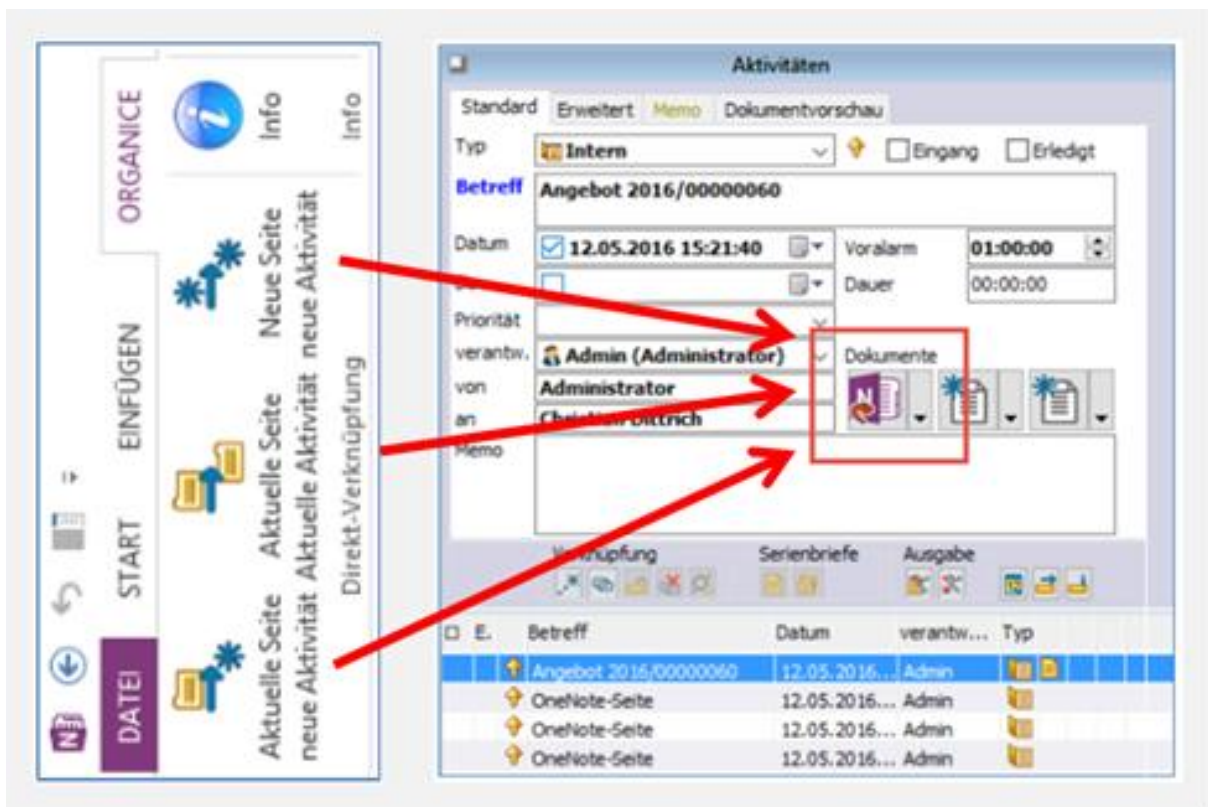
DATEI
START
EINFÜGEN
ORGANICE
Info
Info
Neue Seite neue Aktivität
Aktuelle Seite Aktuelle Aktivität
Aktuelle Seite neue Aktivität
Direkt-Verknüpfung

Aktivitäten
Standard Erweitert Memo Dokumentvorschau
Typ Intern Eingang Erledigt
Betreff Angebot 2016/00000060
Datum 12.05.2016 15:21:40 Voralarm 01:00:00
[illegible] Dauer 00:00:00
Priorität
verantw. Admin (Administrator) Dokumente
von Administrator
an Christian Dittrich
Memo
Verknüpfung Serienbriefe Ausgabe

| E. | Betreff | Datum | verantw... | Typ |
|---|---|---|---|---|
| | Angebot 2016/00000060 | 12.05.2016... | Admin | |
| | OneNote-Seite | 12.05.2016... | Admin | |
| | OneNote-Seite | 12.05.2016... | Admin | |
| | OneNote-Seite | 12.05.2016... | Admin | |